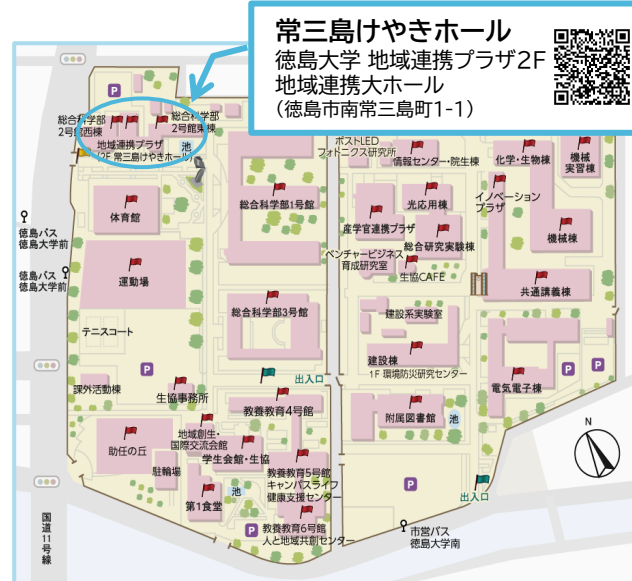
常三島けやきホール
徳島大学 地域連携プラザ2F
地域連携大ホール
(徳島市南常三島町1-1)

P
総合科学部2号館西棟
総合科学部2号館東棟
地域連携プラザ
(2F 常三島けやきホール)
池
ポストLEDフォトニクス研究所
情報センター・院生棟
化学・生物棟
機械実習棟
体育館
総合科学部1号館
光応用棟
イノベーションプラザ
機械棟
産学官連携プラザ
総合研究実験棟
徳島バス徳島大学前
徳島バス徳島大学前
運動場
ベンチャービジネス育成研究室
生協CAFE
共通講義棟
テニスコート
総合科学部3号館
建設系実験室
建設棟
1F 環境防災研究センター
P
出入口
課外活動棟
生協事務所
電気電子棟
教養教育4号館
池
附属図書館
N
助任の丘
地域創生・国際交流会館
学生会館・生協
駐輪場
教養教育5号館
キャンパスライフ健康支援センター
P
出入口
池
第1食堂
教養教育6号館
人と地域共創センター
市営バス徳島大学南
国道11号線
P